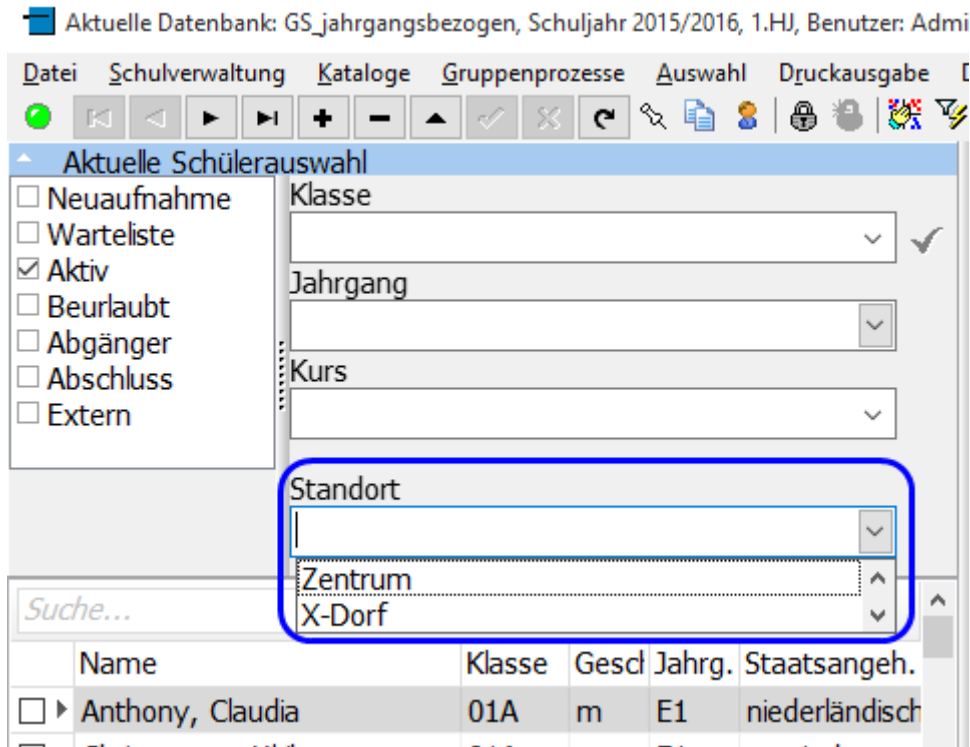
Aktuelle Datenbank: GS_jahrgangsbezogen, Schuljahr 2015/2016, 1.HJ, Benutzer: Admi

Datei Schulverwaltung Kataloge Gruppenprozesse Auswahl Druckausgabe

Aktuelle Schülerauswahl

☐ Neuaufnahme
☐ Warteliste
☑ Aktiv
☐ Beurlaubt
☐ Abgänger
☐ Abschluss
☐ Extern

Klasse

Jahrgang

Kurs

Standort

Zentrum
X-Dorf

Suche...

| | Name | Klasse | Gesch | Jahrg. | Staatsangeh. |
|---|---|---|---|---|---|
| ☐ | Anthony, Claudia | 01A | m | E1 | niederländisch |